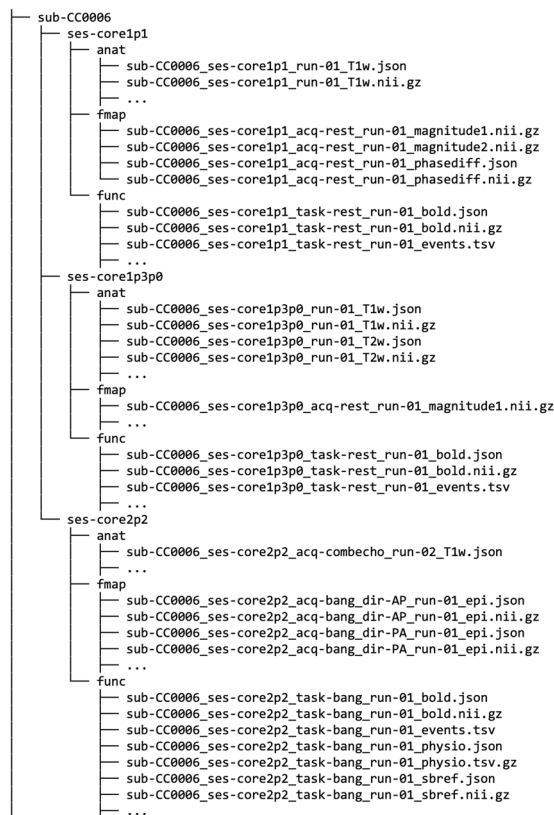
sub-CC0006
ses-core1p1
anat
sub-CC0006_ses-core1p1_run-01_T1w.json
sub-CC0006_ses-core1p1_run-01_T1w.nii.gz
...
fmap
sub-CC0006_ses-core1p1_acq-rest_run-01_magnitude1.nii.gz
sub-CC0006_ses-core1p1_acq-rest_run-01_magnitude2.nii.gz
sub-CC0006_ses-core1p1_acq-rest_run-01_phasediff.json
sub-CC0006_ses-core1p1_acq-rest_run-01_phasediff.nii.gz
func
sub-CC0006_ses-core1p1_task-rest_run-01_bold.json
sub-CC0006_ses-core1p1_task-rest_run-01_bold.nii.gz
sub-CC0006_ses-core1p1_task-rest_run-01_events.tsv
...
ses-core1p3p0
anat
sub-CC0006_ses-core1p3p0_run-01_T1w.json
sub-CC0006_ses-core1p3p0_run-01_T1w.nii.gz
sub-CC0006_ses-core1p3p0_run-01_T2w.json
sub-CC0006_ses-core1p3p0_run-01_T2w.nii.gz
...
fmap
sub-CC0006_ses-core1p3p0_acq-rest_run-01_magnitude1.nii.gz
...
func
sub-CC0006_ses-core1p3p0_task-rest_run-01_bold.json
sub-CC0006_ses-core1p3p0_task-rest_run-01_bold.nii.gz
sub-CC0006_ses-core1p3p0_task-rest_run-01_events.tsv
...
ses-core2p2
anat
sub-CC0006_ses-core2p2_acq-combecho_run-02_T1w.json
...
fmap
sub-CC0006_ses-core2p2_acq-bang_dir-AP_run-01_epi.json
sub-CC0006_ses-core2p2_acq-bang_dir-AP_run-01_epi.nii.gz
sub-CC0006_ses-core2p2_acq-bang_dir-PA_run-01_epi.json
sub-CC0006_ses-core2p2_acq-bang_dir-PA_run-01_epi.nii.gz
...
func
sub-CC0006_ses-core2p2_task-bang_run-01_bold.json
sub-CC0006_ses-core2p2_task-bang_run-01_bold.nii.gz
sub-CC0006_ses-core2p2_task-bang_run-01_events.tsv
sub-CC0006_ses-core2p2_task-bang_run-01_physio.json
sub-CC0006_ses-core2p2_task-bang_run-01_physio.tsv.gz
sub-CC0006_ses-core2p2_task-bang_run-01_sbref.json
sub-CC0006_ses-core2p2_task-bang_run-01_sbref.nii.gz
...